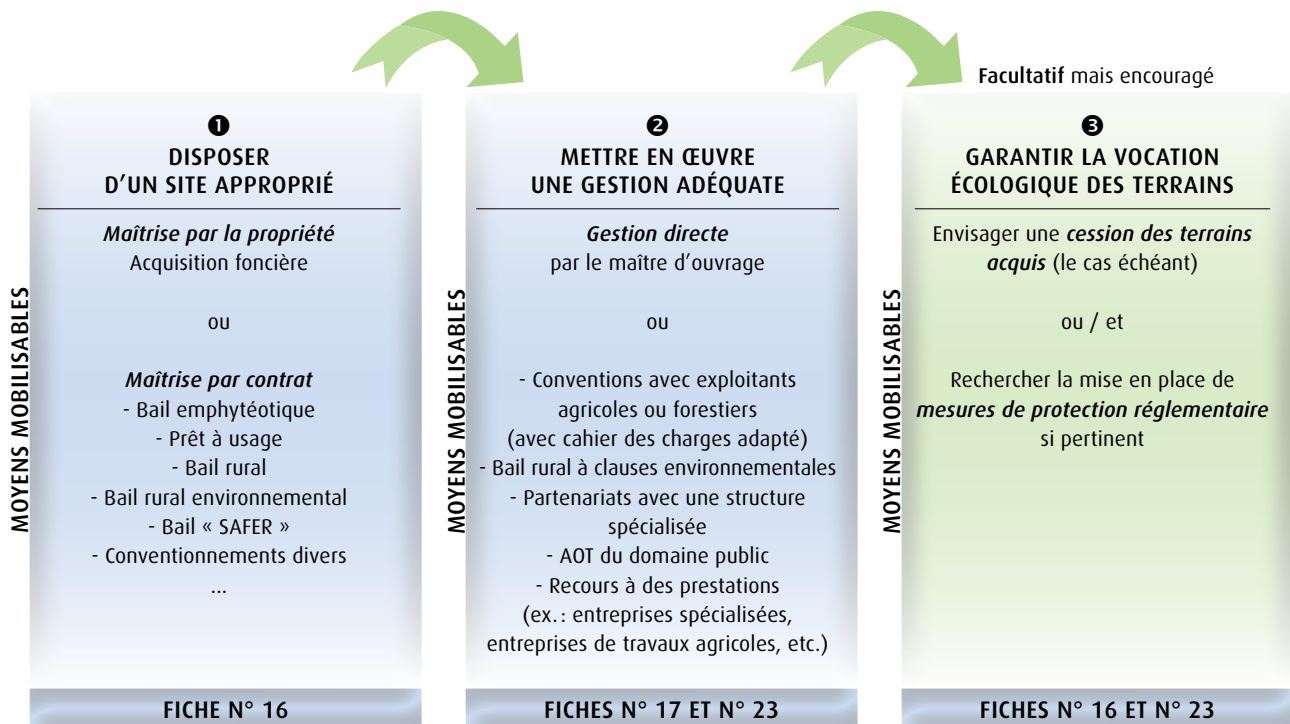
Facultatif mais encouragé

❶
DISPOSER D'UN SITE APPROPRIÉ

MOYENS MOBILISABLES

*Maîtrise par la propriété*
Acquisition foncière

ou

*Maîtrise par contrat*
- Bail emphytéotique
- Prêt à usage
- Bail rural
- Bail rural environnemental
- Bail « SAFER »
- Conventionnements divers
...

FICHE N° 16

❷
METTRE EN ŒUVRE UNE GESTION ADÉQUATE

MOYENS MOBILISABLES

*Gestion directe*
par le maître d'ouvrage

ou

- Conventions avec exploitants agricoles ou forestiers (avec cahier des charges adapté)
- Bail rural à clauses environnementales
- Partenariats avec une structure spécialisée
- AOT du domaine public
- Recours à des prestations (ex.: entreprises spécialisées, entreprises de travaux agricoles, etc.)

FICHES N° 17 ET N° 23

❸
GARANTIR LA VOCATION ÉCOLOGIQUE DES TERRAINS

MOYENS MOBILISABLES

Envisager une ***cession des terrains acquis*** (le cas échéant)

ou / et

Rechercher la mise en place de ***mesures de protection réglementaire*** si pertinent

FICHES N° 16 ET N° 23